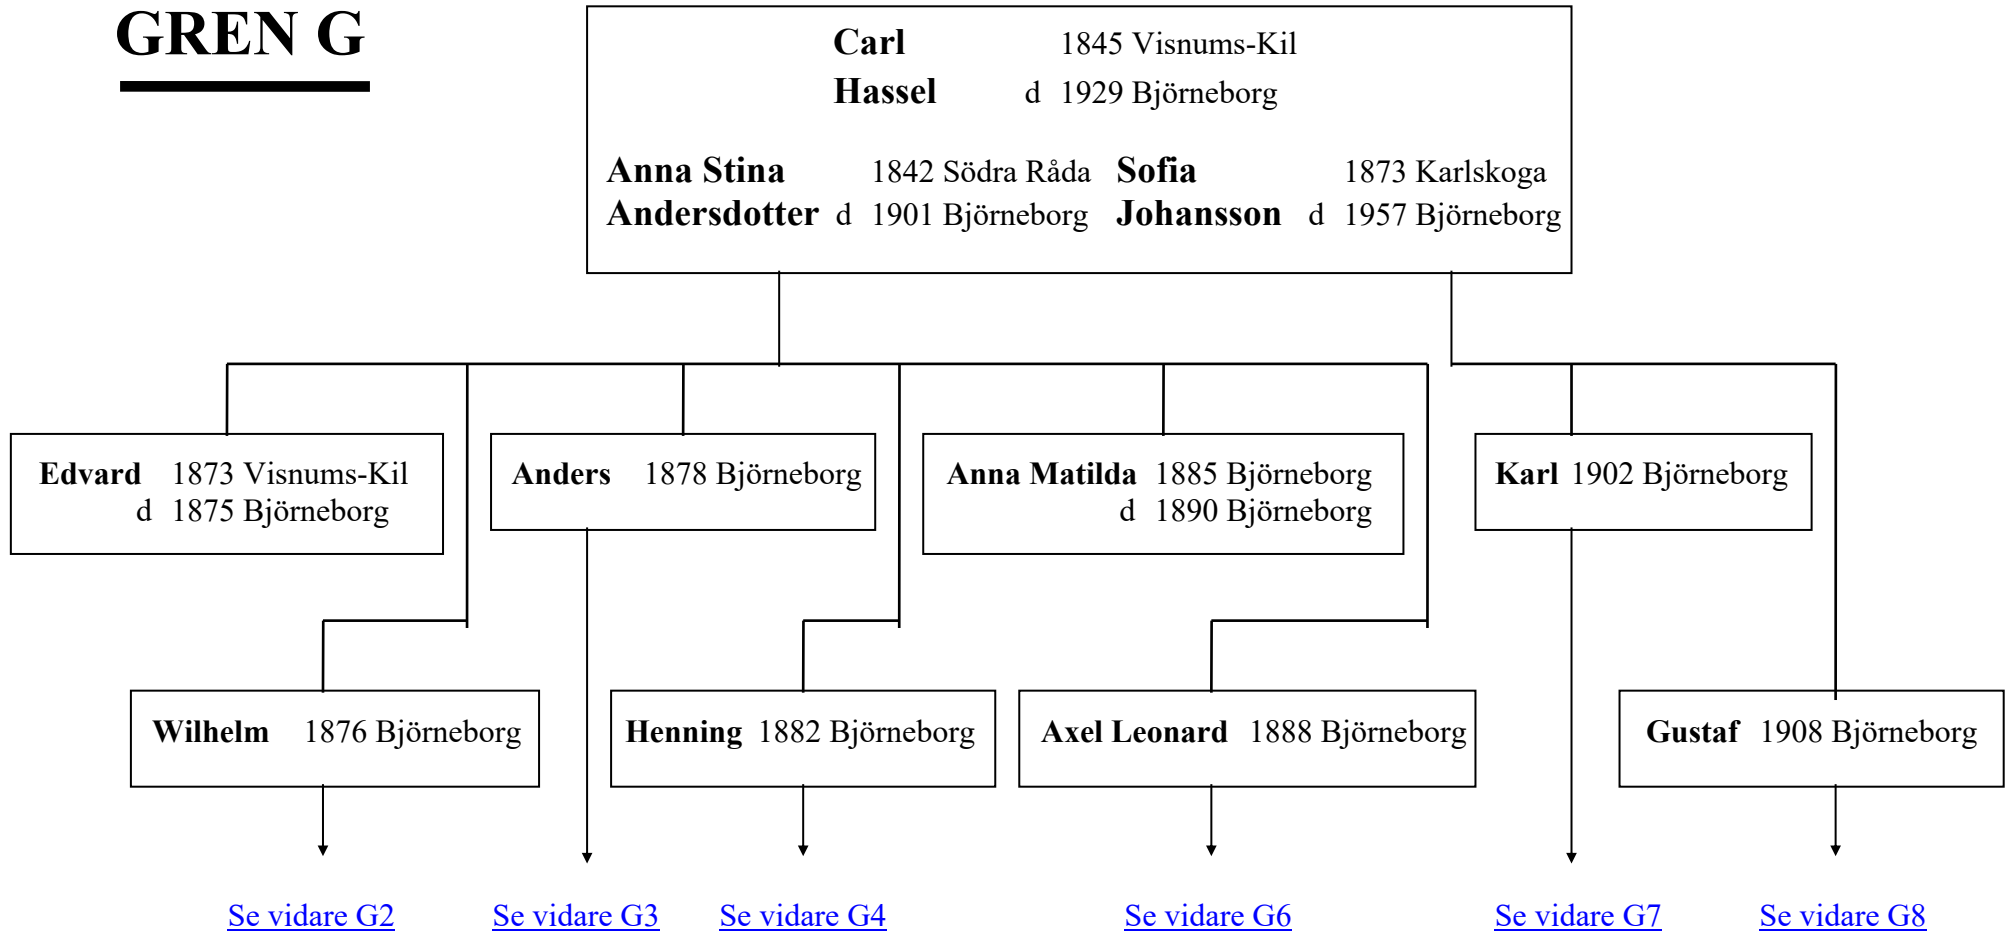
GREN G

Carl 1845 Visnums-Kil
Hassel d 1929 Björneborg

Anna Stina 1842 Södra Råda
Andersdotter d 1901 Björneborg

Sofia 1873 Karlskoga
Johansson d 1957 Björneborg

Edvard 1873 Visnums-Kil
d 1875 Björneborg

Anders 1878 Björneborg

Anna Matilda 1885 Björneborg
d 1890 Björneborg

Karl 1902 Björneborg

Wilhelm 1876 Björneborg

Henning 1882 Björneborg

Axel Leonard 1888 Björneborg

Gustaf 1908 Björneborg

Se vidare G2

Se vidare G3

Se vidare G4

Se vidare G6

Se vidare G7

Se vidare G8